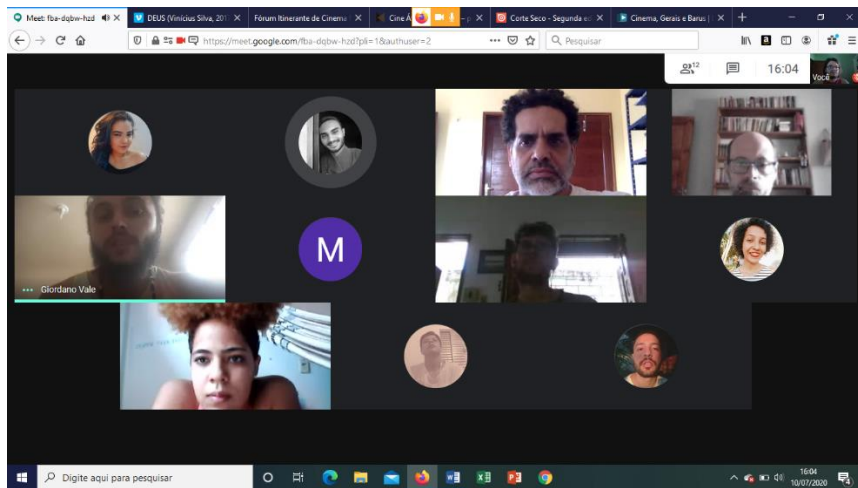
Meet: fba-dqbw-hzd ×
DEUS (Vinícius Silva, 201 ×
Fórum Itinerante de Cinema ×
Cine A
Corte Seco - Segunda e ×
Cinema, Gerais e Barus ×
+

https://meet.google.com/fba-dqbw-hzd?pli=1&authuser=2
Pesquisar

12
16:04
Você

M

Giordano Vale

Digite aqui para pesquisar

16:04
10/07/2020